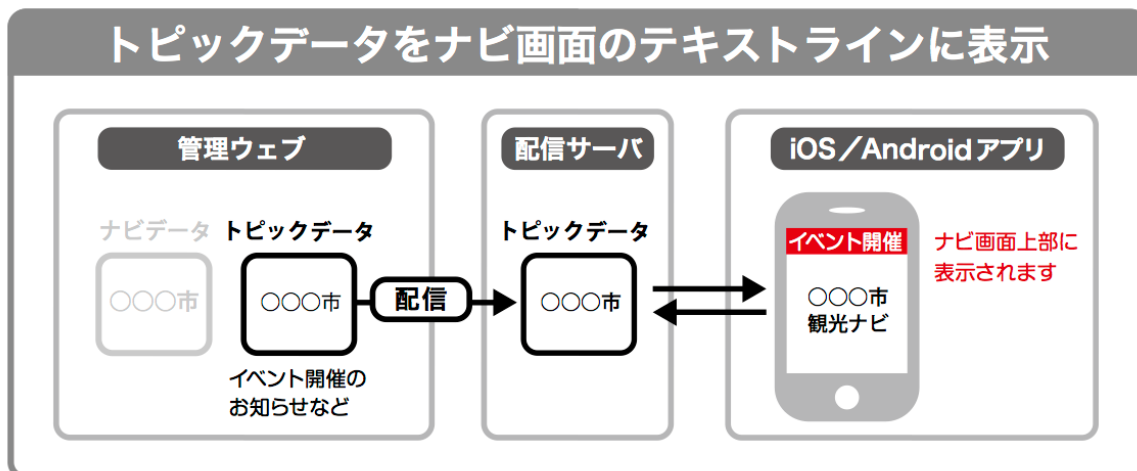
トピックデータをナビ画面のテキストラインに表示

管理ウェブ

ナビデータ

〇〇〇市

トピックデータ

〇〇〇市

イベント開催のお知らせなど

配信

配信サーバ

トピックデータ

〇〇〇市

iOS／Androidアプリ

イベント開催

〇〇〇市
観光ナビ

ナビ画面上部に表示されます